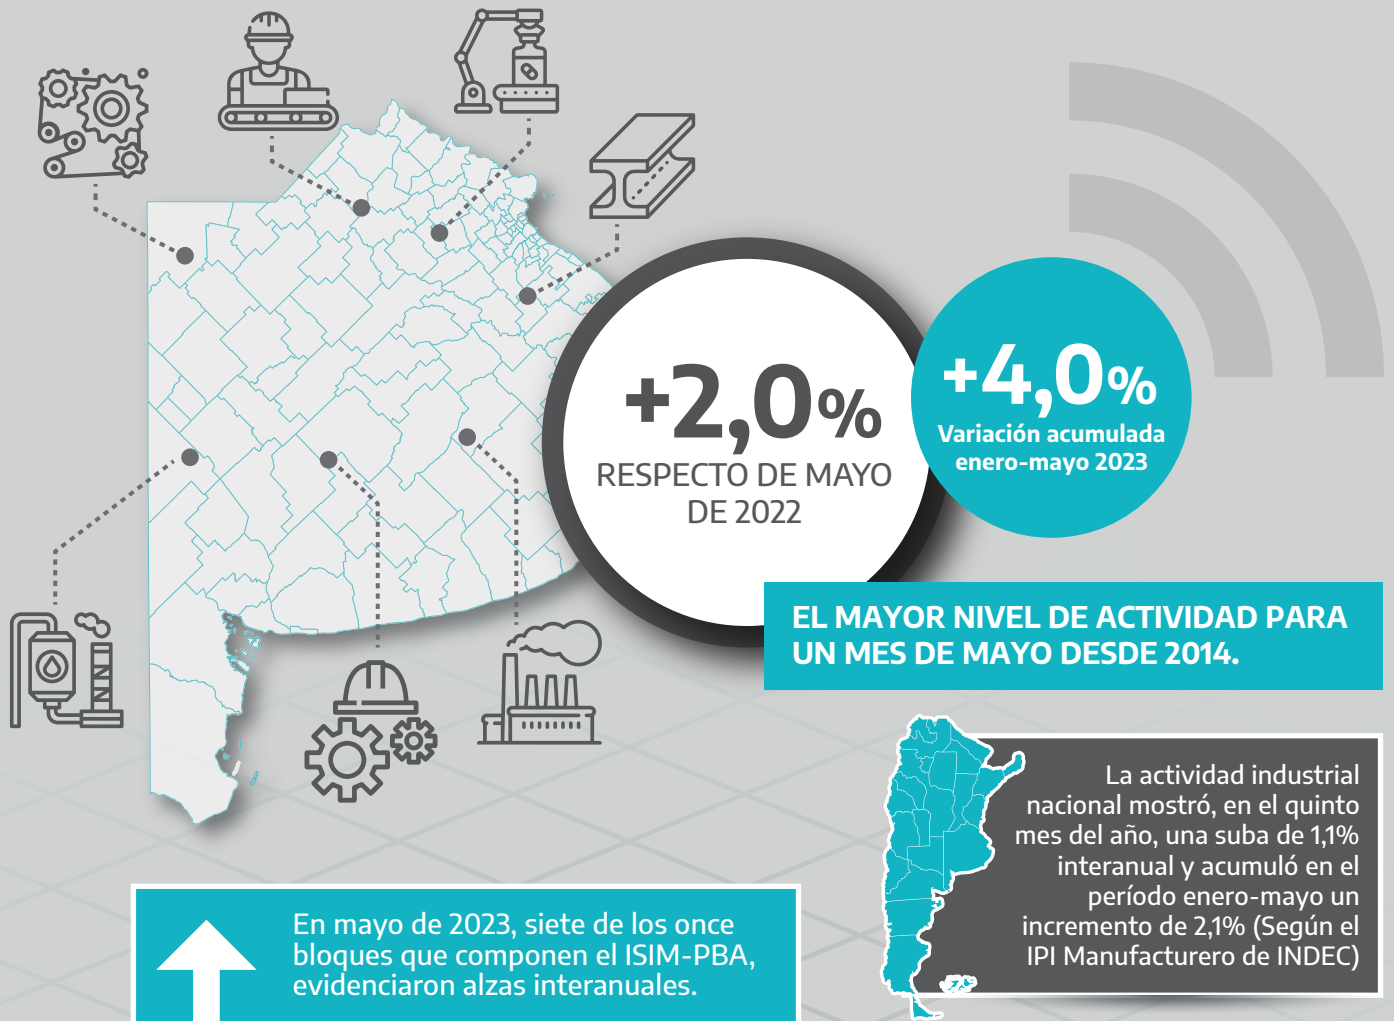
+2,0%
RESPECTO DE MAYO DE 2022

+4,0%
Variación acumulada enero-mayo 2023

EL MAYOR NIVEL DE ACTIVIDAD PARA UN MES DE MAYO DESDE 2014.

La actividad industrial nacional mostró, en el quinto mes del año, una suba de 1,1% interanual y acumuló en el período enero-mayo un incremento de 2,1% (Según el IPI Manufacturero de INDEC)

En mayo de 2023, siete de los once bloques que componen el ISIM-PBA, evidenciaron alzas interanuales.